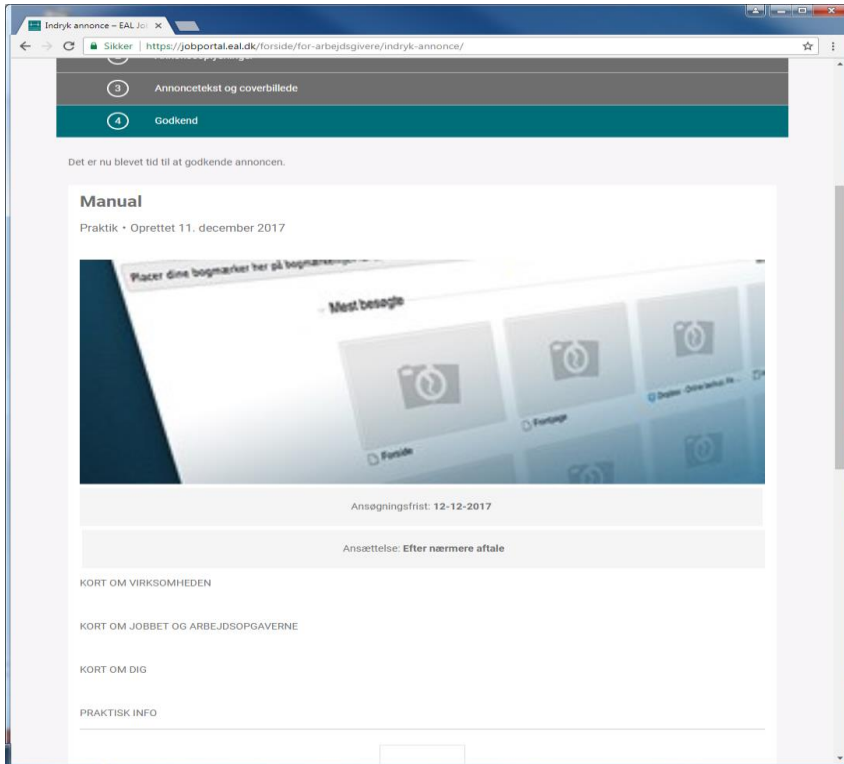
Indryk annonce – EAL Jo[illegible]

Sikker | https://jobportal.eal.dk/forside/for-arbejdsgivere/indryk-annonce/

3 Annoncetekst og coverbillede

4 Godkend

Det er nu blevet tid til at godkende annoncen.

Manual

Praktik • Oprettet 11. december 2017

Placer dine bogmærker her på bogmærkelinjen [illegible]

Mest besøgte

Forside

Forsøge

Dropbox - Online backup, fil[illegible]

Ansøgningsfrist: 12-12-2017

Ansættelse: Efter nærmere aftale

KORT OM VIRKSOMHEDEN

KORT OM JOBBET OG ARBEJDSOPGAVERNE

KORT OM DIG

PRAKTISK INFO